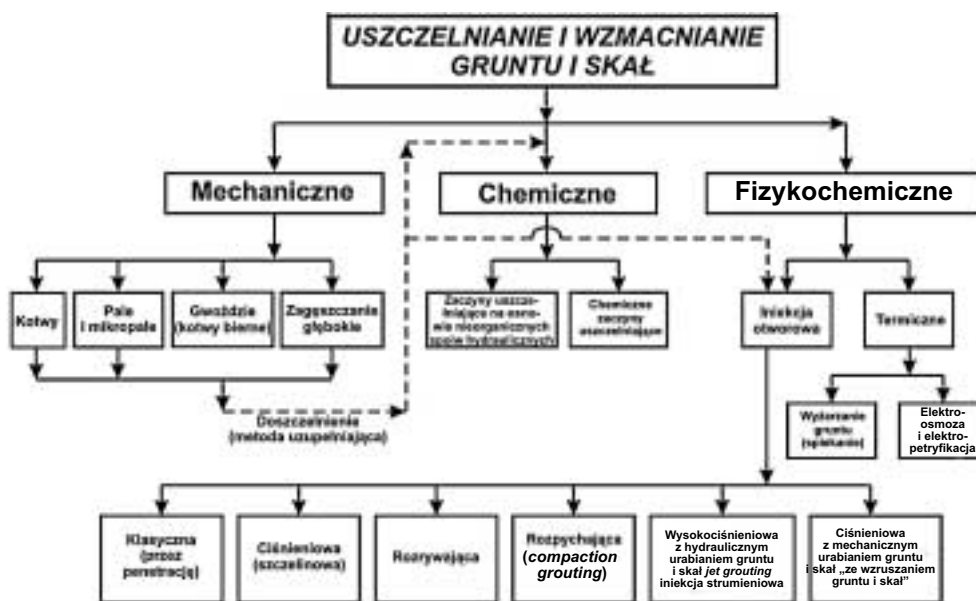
USZCZELNIANIE I WZMACNIANIE GRUNTU I SKAŁ

Mechaniczne

Chemiczne

Fizykochemiczne

Kotwy

Pale i mikropale

Gwoździe (kotwy bierne)

Zagęszczanie głębokie

Doszczelnianie (metoda uzupełniająca)

Zaczyny uszczelniające na osnowie nieorganicznych spoiw hydraulicznych

Chemiczne zaczyny uszczelniające

Iniekcja otworowa

Termiczne

Wyżarzanie gruntu (spiekanie)

Elektroosmoza i elektropetryfikacja

Klasyczna (przez penetrację)

Ciśnieniowa (szczelinowa)

Rozrywająca

Rozpychająca (*compaction grouting*)

Wysokociśnieniowa z hydraulicznym urabianiem gruntu i skał *jet grouting* iniekcja strumieniowa

Ciśnieniowa z mechanicznym urabianiem gruntu i skał „ze wzruszaniem gruntu i skał"